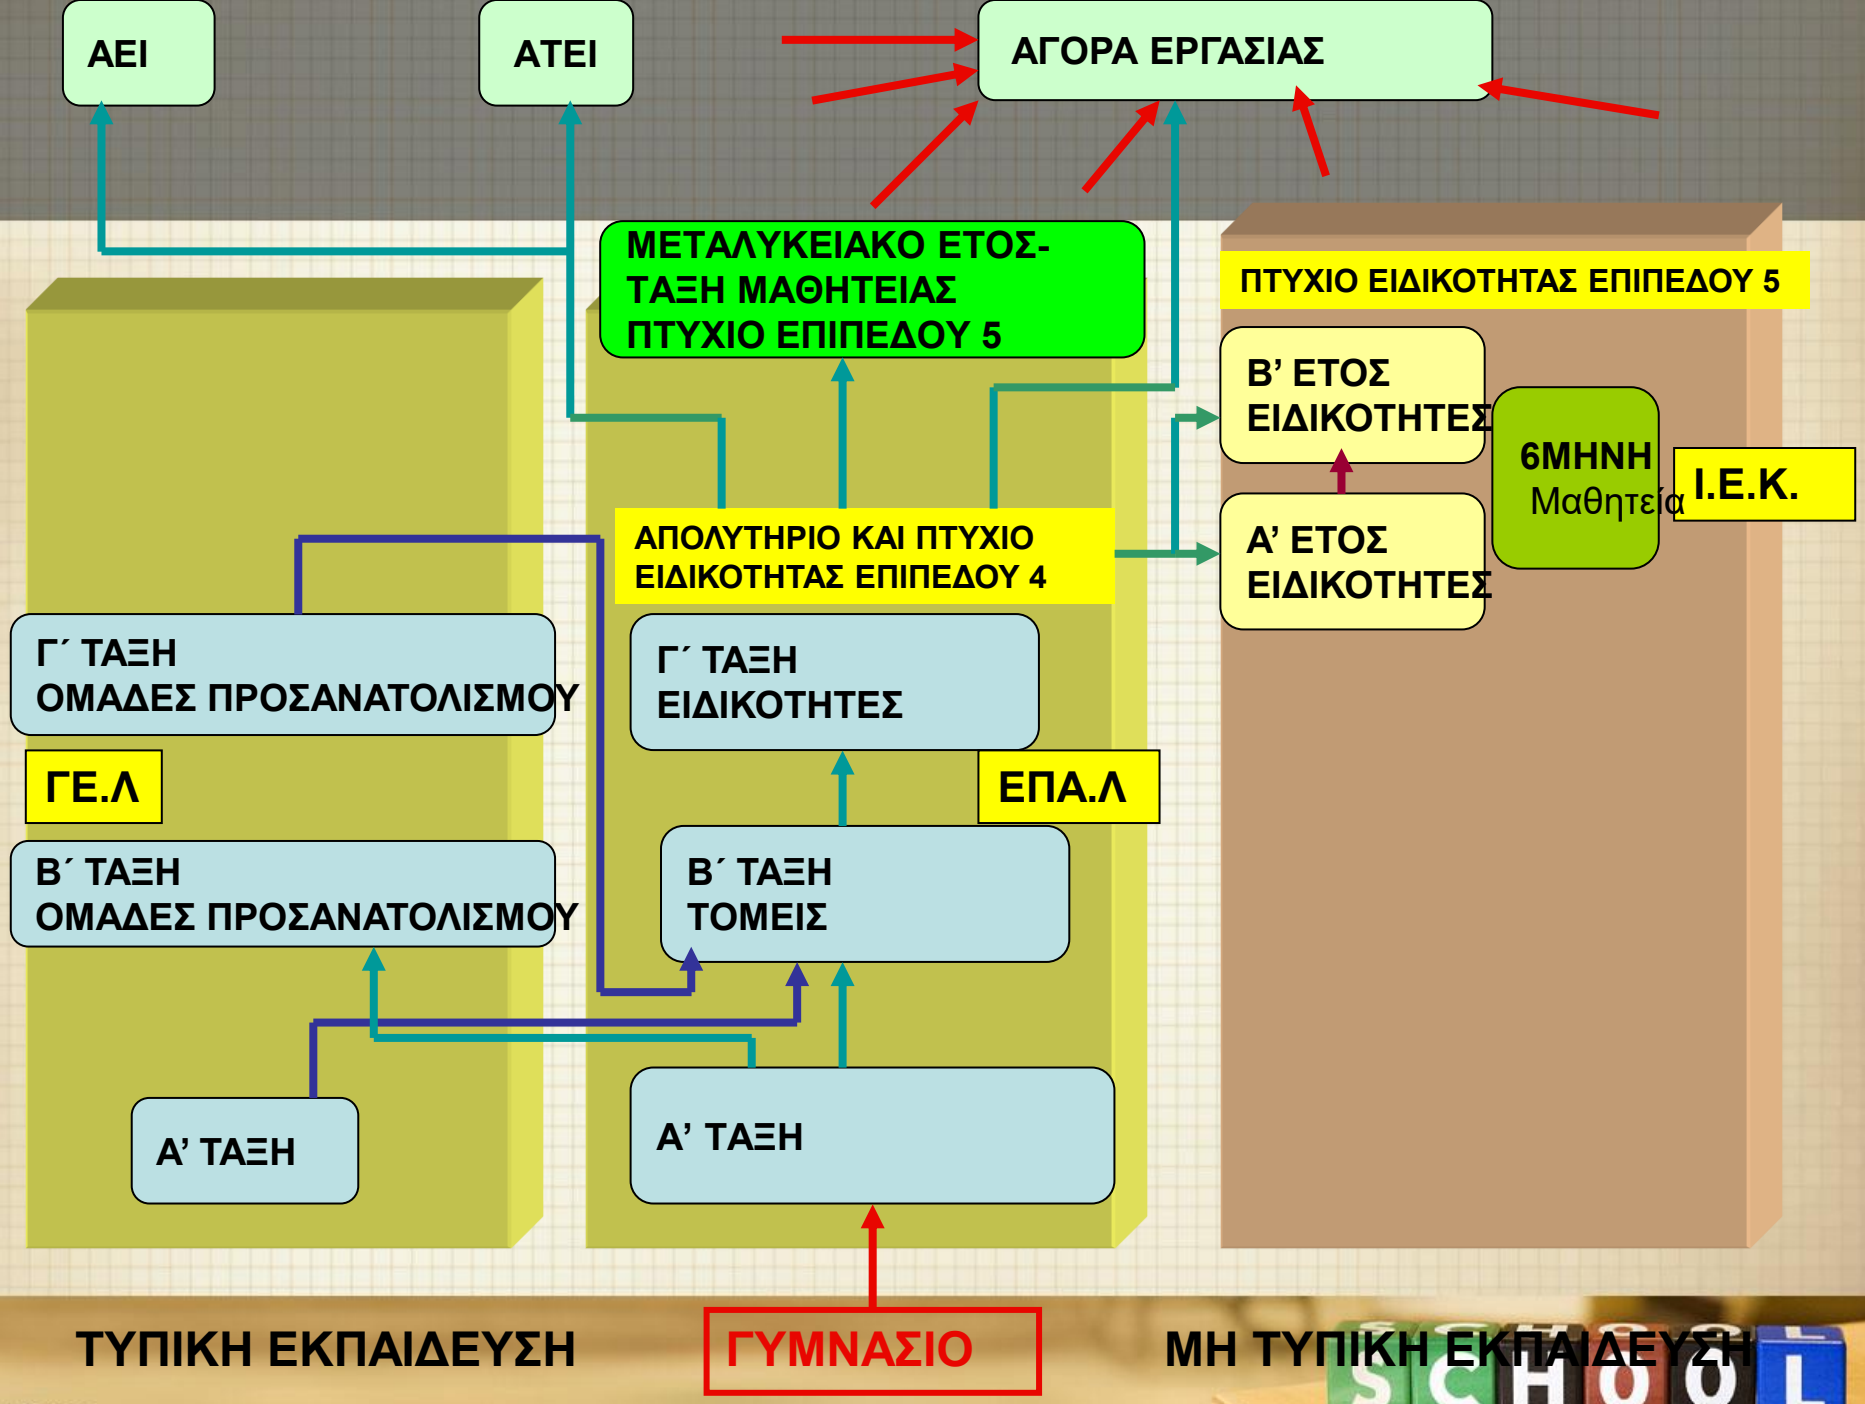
ΑΕΙ

ΑΤΕΙ

ΑΓΟΡΑ ΕΡΓΑΣΙΑΣ

ΜΕΤΑΛΥΚΕΙΑΚΟ ΕΤΟΣ-
ΤΑΞΗ ΜΑΘΗΤΕΙΑΣ
ΠΤΥΧΙΟ ΕΠΙΠΕΔΟΥ 5

ΠΤΥΧΙΟ ΕΙΔΙΚΟΤΗΤΑΣ ΕΠΙΠΕΔΟΥ 5

Β' ΕΤΟΣ
ΕΙΔΙΚΟΤΗΤΕΣ

6ΜΗΝΗ
Μαθητεία

Ι.Ε.Κ.

Α' ΕΤΟΣ
ΕΙΔΙΚΟΤΗΤΕΣ

ΑΠΟΛΥΤΗΡΙΟ ΚΑΙ ΠΤΥΧΙΟ
ΕΙΔΙΚΟΤΗΤΑΣ ΕΠΙΠΕΔΟΥ 4

Γ΄ ΤΑΞΗ
ΟΜΑΔΕΣ ΠΡΟΣΑΝΑΤΟΛΙΣΜΟΥ

Γ΄ ΤΑΞΗ
ΕΙΔΙΚΟΤΗΤΕΣ

ΓΕ.Λ

ΕΠΑ.Λ

Β΄ ΤΑΞΗ
ΟΜΑΔΕΣ ΠΡΟΣΑΝΑΤΟΛΙΣΜΟΥ

Β΄ ΤΑΞΗ
ΤΟΜΕΙΣ

Α' ΤΑΞΗ

Α' ΤΑΞΗ

ΤΥΠΙΚΗ ΕΚΠΑΙΔΕΥΣΗ

ΓΥΜΝΑΣΙΟ

ΜΗ ΤΥΠΙΚΗ ΕΚΠΑΙΔΕΥΣΗ

SCHOOL